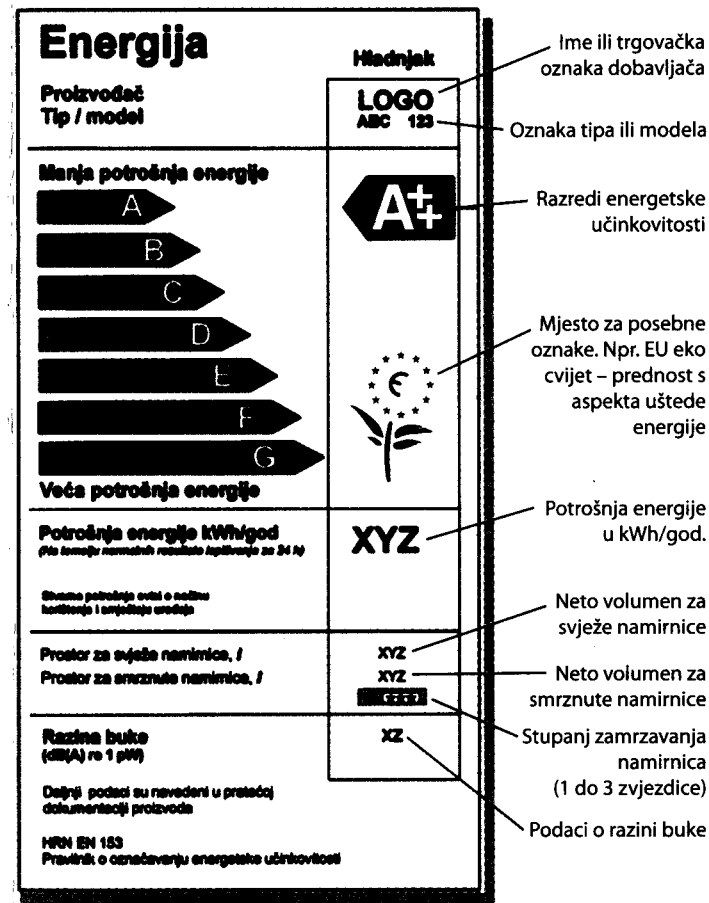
Energija

Hladnjak

Proizvođač
Tip / model

LOGO
ABC 123

Manja potrošnja energije

A
B
C
D
E
F
G

A++

Veća potrošnja energije

Potrošnja energije kWh/god
(Na temelju normalnih rezultata ispitivanja za 24 h)

XYZ

Stvarna potrošnja ovisi o načinu korištenja i smještaju uređaja

Prostor za svježe namirnice, l
XYZ
Prostor za smrznute namirnice, l
XYZ

Razina buke
(dB(A) re 1 pW)
XZ

Daljnji podaci su navedeni u pratećoj dokumentaciji proizvoda

HRN EN 153
Pravilnik o označavanju energetske učinkovitosti

Ime ili trgovačka oznaka dobavljača

Oznaka tipa ili modela

Razredi energetske učinkovitosti

Mjesto za posebne oznake. Npr. EU eko cvijet – prednost s aspekta uštede energije

Potrošnja energije u kWh/god.

Neto volumen za svježe namirnice

Neto volumen za smrznute namirnice

Stupanj zamrzavanja namirnica (1 do 3 zvjezdice)

Podaci o razini buke